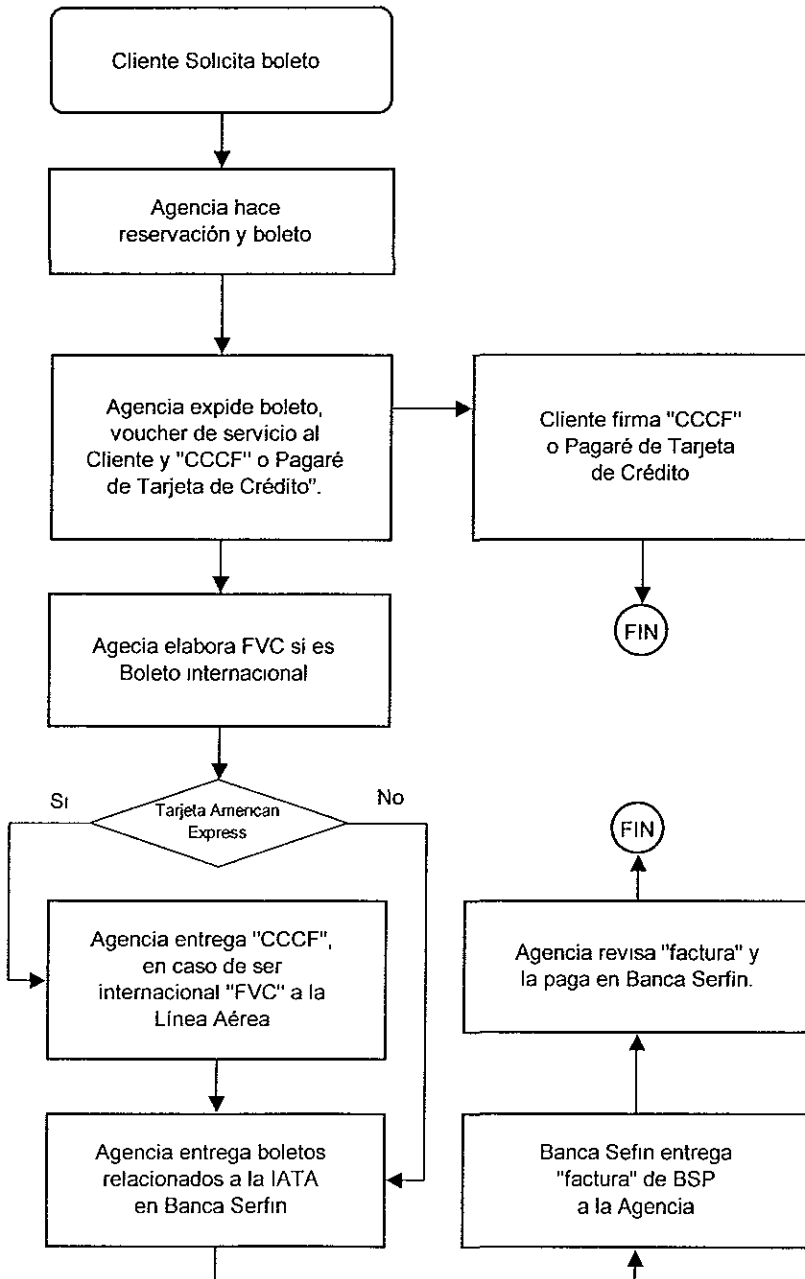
Cliente Solicita boleto

Agencia hace reservación y boleto

Agencia expide boleto, voucher de servicio al Cliente y "CCCF" o Pagaré de Tarjeta de Crédito".

Cliente firma "CCCF" o Pagaré de Tarjeta de Crédito

FIN

Agecia elabora FVC si es Boleto internacional

Si

Tarjeta American Express

No

FIN

Agencia entrega "CCCF", en caso de ser internacional "FVC" a la Línea Aérea

Agencia revisa "factura" y la paga en Banca Serfin.

Agencia entrega boletos relacionados a la IATA en Banca Serfin

Banca Sefin entrega "factura" de BSP a la Agencia